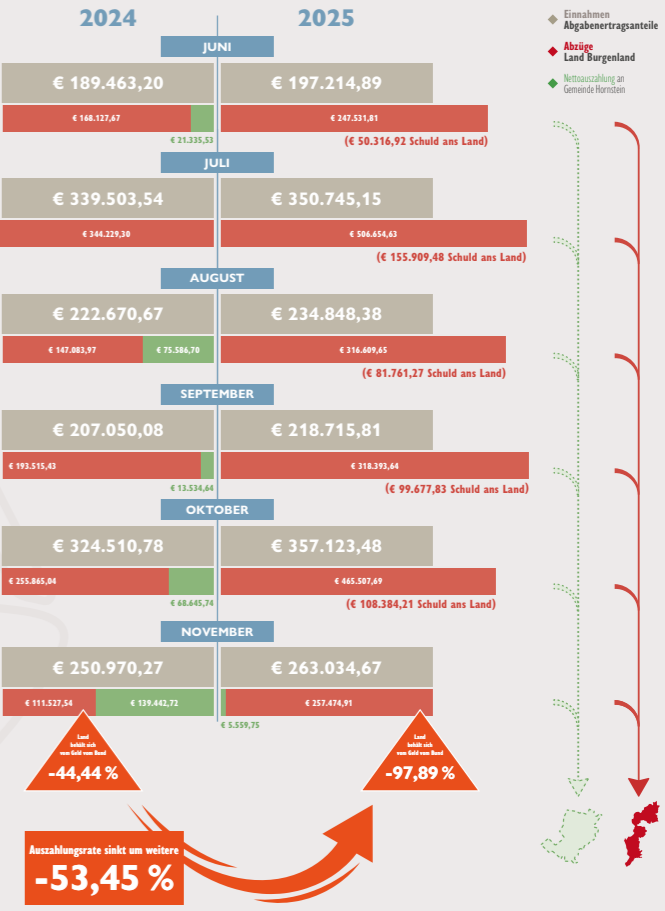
2024

2025

Einnahmen Abgabenertragsanteile

Abzüge Land Burgenland

Nettoauszahlung an Gemeinde Hornstein

JUNI

€ 189.463,20

€ 197.214,89

€ 168.127,67

€ 247.531,81

€ 21.335,53

(€ 50.316,92 Schuld ans Land)

JULI

€ 339.503,54

€ 350.745,15

€ 344.229,30

€ 506.654,63

(€ 155.909,48 Schuld ans Land)

AUGUST

€ 222.670,67

€ 234.848,38

€ 147.083,97

€ 75.586,70

€ 316.609,65

(€ 81.761,27 Schuld ans Land)

SEPTEMBER

€ 207.050,08

€ 218.715,81

€ 193.515,43

€ 318.393,64

€ 13.534,64

(€ 99.677,83 Schuld ans Land)

OKTOBER

€ 324.510,78

€ 357.123,48

€ 255.865,04

€ 465.507,69

€ 68.645,74

(€ 108.384,21 Schuld ans Land)

NOVEMBER

€ 250.970,27

€ 263.034,67

€ 111.527,54

€ 139.442,72

€ 257.474,91

€ 5.559,75

Land behält sich vom Geld vom Bund

-44,44 %

Land behält sich vom Geld vom Bund

-97,89 %

Auszahlungsrate sinkt um weitere

-53,45 %